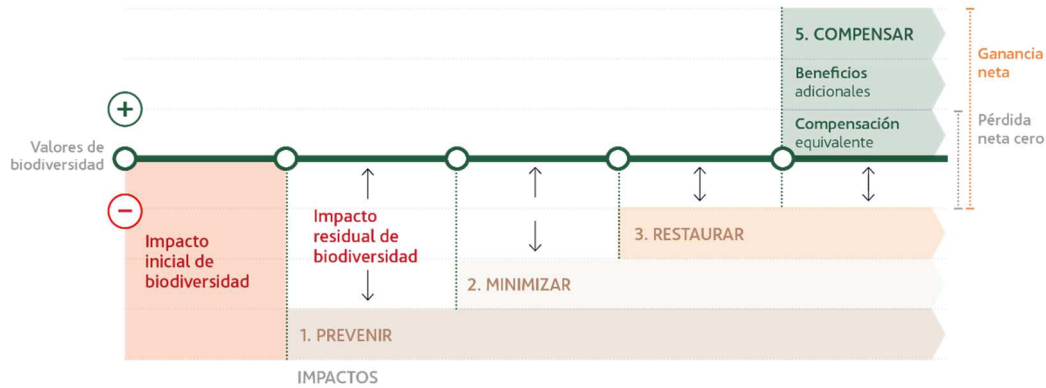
5. COMPENSAR

Beneficios adicionales

Compensación equivalente

Ganancia neta

Pérdida neta cero

+

Valores de biodiversidad

−

Impacto inicial de biodiversidad

Impacto residual de biodiversidad

3. RESTAURAR

2. MINIMIZAR

1. PREVENIR

IMPACTOS